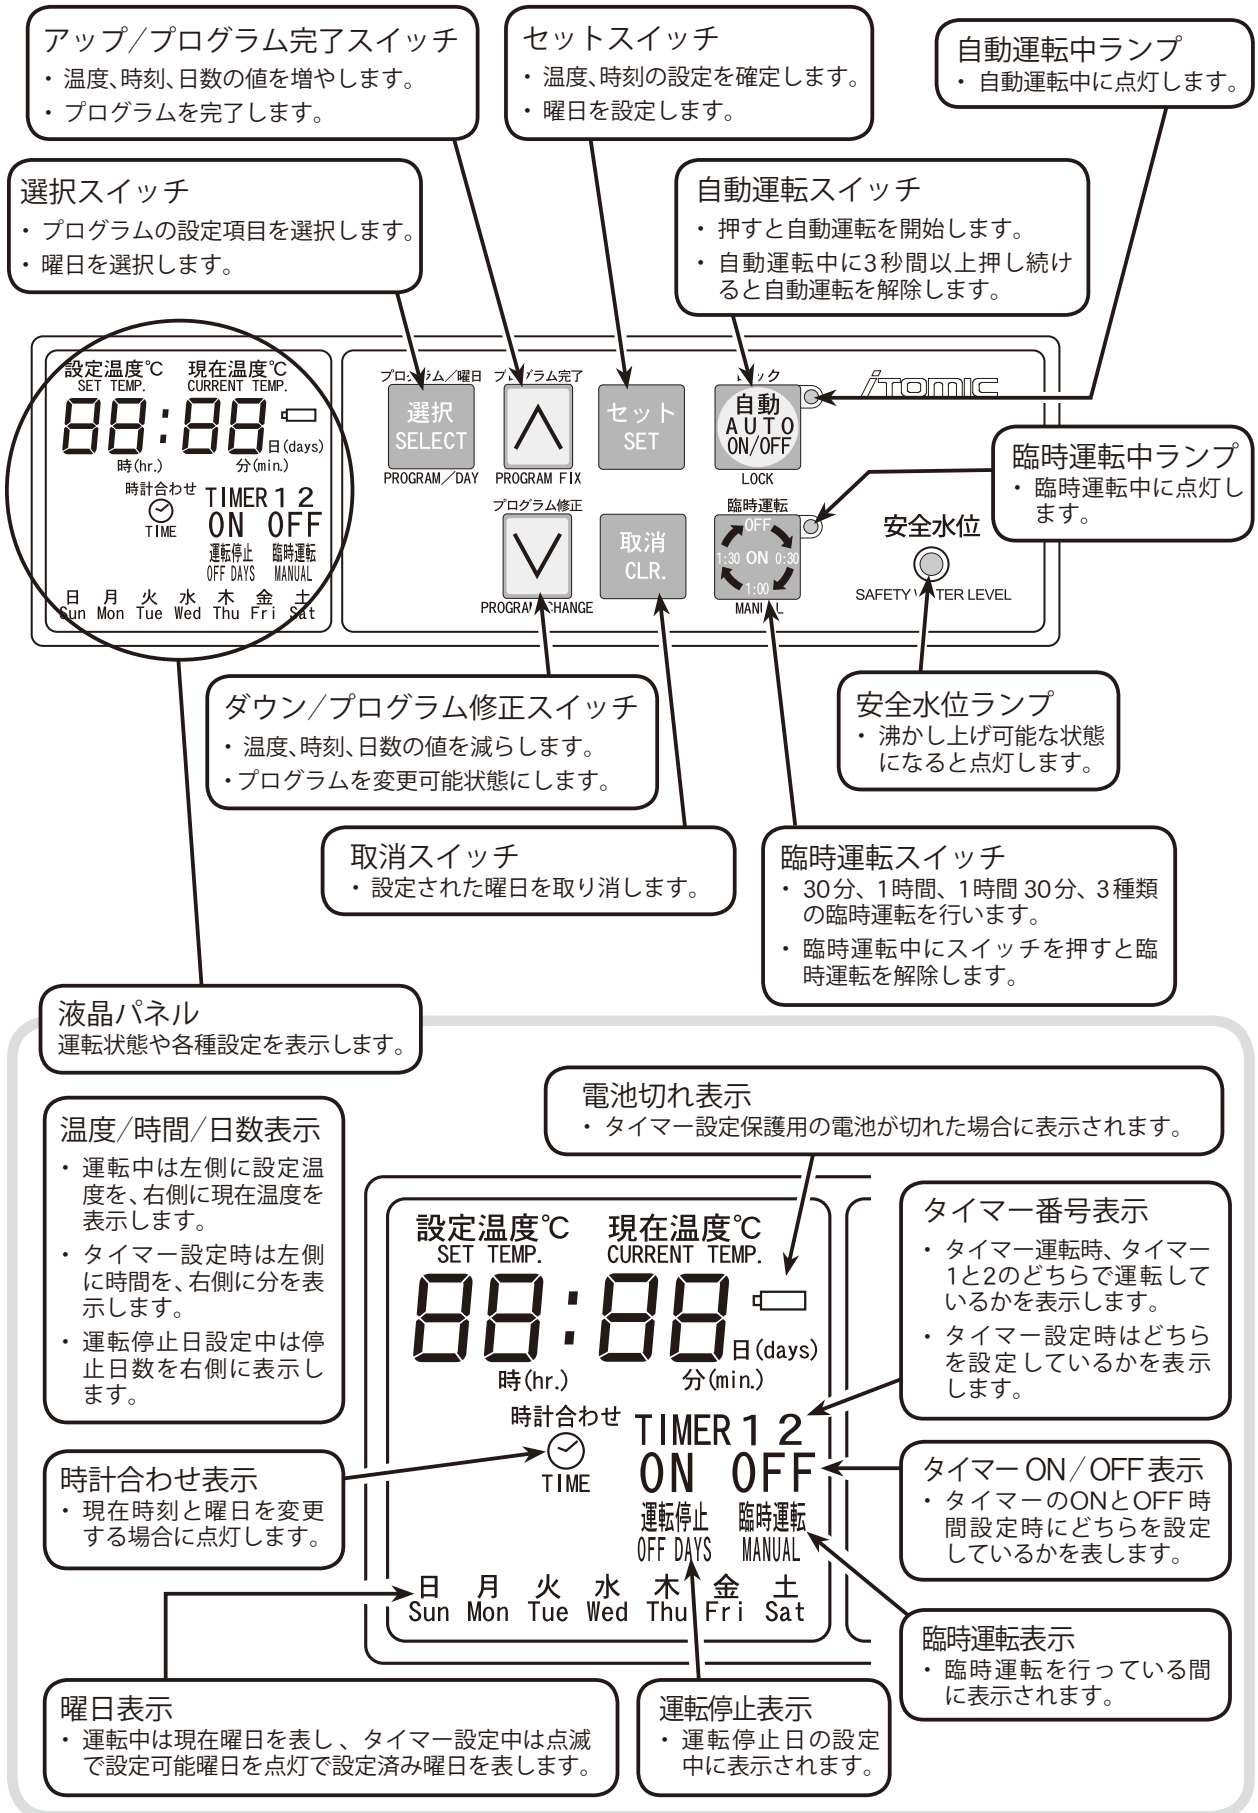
アップ/プログラム完了スイッチ
・温度、時刻、日数の値を増やします。
・プログラムを完了します。

セットスイッチ
・温度、時刻の設定を確定します。
・曜日を設定します。

自動運転中ランプ
・自動運転中に点灯します。

選択スイッチ
・プログラムの設定項目を選択します。
・曜日を選択します。

自動運転スイッチ
・押すと自動運転を開始します。
・自動運転中に3秒間以上押し続けると自動運転を解除します。

設定温度℃ SET TEMP. 現在温度℃ CURRENT TEMP.
88:88 日(days)
時(hr.) 分(min.)
時計合わせ TIME TIMER 1 2
ON OFF
運転停止 OFF DAYS 臨時運転 MANUAL
日 Sun 月 Mon 火 Tue 水 Wed 木 Thu 金 Fri 土 Sat

プロ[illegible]ム/曜日 選択 SELECT PROGRAM/DAY
プ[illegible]グラム完了 PROGRAM FIX
セット SET
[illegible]ック 自動 AUTO ON/OFF LOCK
iTOMIC
臨時運転 OFF 1:30 ON 0:30 1:00 MAN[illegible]L
プログラム修正 PROGRA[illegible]HANGE
取消 CLR.
安全水位 SAFETY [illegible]TER LEVEL

臨時運転中ランプ
・臨時運転中に点灯します。

ダウン/プログラム修正スイッチ
・温度、時刻、日数の値を減らします。
・プログラムを変更可能状態にします。

安全水位ランプ
・沸かし上げ可能な状態になると点灯します。

取消スイッチ
・設定された曜日を取り消します。

臨時運転スイッチ
・30分、1時間、1時間30分、3種類の臨時運転を行います。
・臨時運転中にスイッチを押すと臨時運転を解除します。

液晶パネル
運転状態や各種設定を表示します。

電池切れ表示
・タイマー設定保護用の電池が切れた場合に表示されます。

温度/時間/日数表示
・運転中は左側に設定温度を、右側に現在温度を表示します。
・タイマー設定時は左側に時間を、右側に分を表示します。
・運転停止日設定中は停止日数を右側に表示します。

設定温度℃ SET TEMP. 現在温度℃ CURRENT TEMP.
88:88 日(days)
時(hr.) 分(min.)
時計合わせ TIME TIMER 1 2
ON OFF
運転停止 OFF DAYS 臨時運転 MANUAL
日 Sun 月 Mon 火 Tue 水 Wed 木 Thu 金 Fri 土 Sat

タイマー番号表示
・タイマー運転時、タイマー1と2のどちらで運転しているかを表示します。
・タイマー設定時はどちらを設定しているかを表示します。

時計合わせ表示
・現在時刻と曜日を変更する場合に点灯します。

タイマーON/OFF表示
・タイマーのONとOFF時間設定時にどちらを設定しているかを表します。

臨時運転表示
・臨時運転を行っている間に表示されます。

曜日表示
・運転中は現在曜日を表し、タイマー設定中は点滅で設定可能曜日を点灯で設定済み曜日を表します。

運転停止表示
・運転停止日の設定中に表示されます。